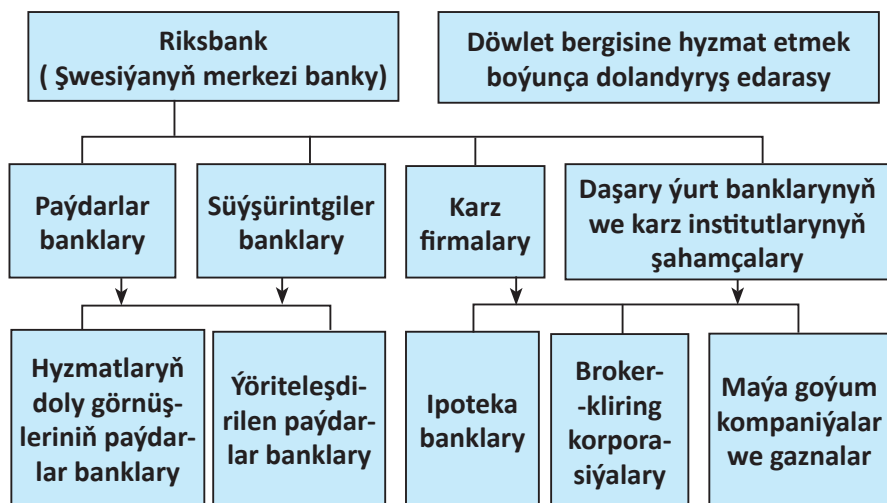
Riksbank
( Şwesiýanyň merkezi banky)

Döwlet bergisine hyzmat etmek boýunça dolandyryş edarasy

Paýdarlar banklary

Süýşürintgiler banklary

Karz firmalary

Daşary ýurt banklarynyň we karz institutlarynyň şahamçalary

Hyzmatlaryň doly görnüşleriniň paýdarlar banklary

Ýöriteleşdirilen paýdarlar banklary

Ipoteka banklary

Broker--kliring korporasiýalary

Maýa goýum kompaniýalar we gaznalar